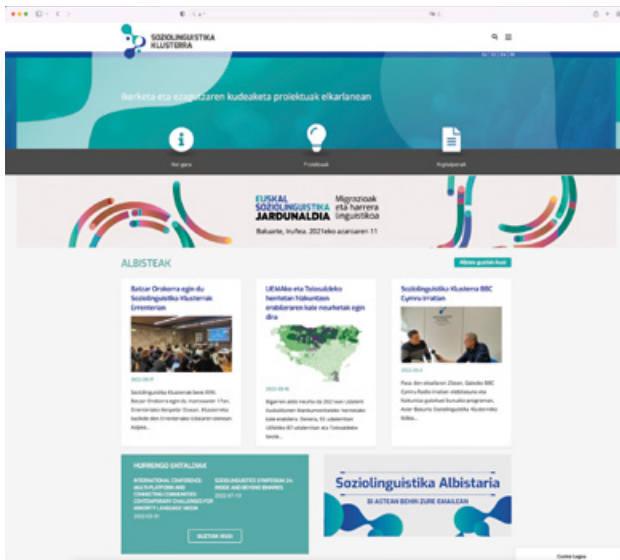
SOZIOLINGUISTIKA KLUSTERRA

Ikerketa eta ezagutzaren kudeaketa proiektuak elkarlanean

Nor gara

Proiektuak

Argitalpenak

EUSKAL SOZIOLINGUISTIKA JARDUNALDIA

Migrazioak eta harrera linguistikoa

Baluarte, Iruñea. 2021eko azaroaren 11

ALBISTEAK

Albiste guztiak ikusi

Batzar Orokorra egin du Soziolinguistika Klusterrak Errenterian

2022-06-17

Soziolinguistika Klusterrak bere 2016. Batzar Orokorra egin du, maiatzaren 17an, Errenteriako Xenpelar Etxean. Klusterreko kideilde den Errenteriako Udalaren etxean kokatu...

UEMAko eta Tolosaldeko herrietan hiztunen erabileraren kale neurketak egin dira

2022-06-16

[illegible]

Soziolinguistika Klusterra BBC Cymru Irratian

2022-05-0

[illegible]

HURRENGO EKITALDIAK

INTERNATIONAL CONFERENCE: MULTI-PLATFORMS AND CONNECTING COMMUNITIES: CONTEMPORARY CHALLENGES FOR MINORITY LANGUAGE MEDIA

2022-05-01

SOZIOLINGUISTICS SYMPOSIUM 24: INSIDE AND BEYOND BINARIES

2022-07-13

EGUTEGIA IKUSI

Soziolinguistika Albistaria

BI ASTEAN BEHIN ZURE E-MAILEAN

Cookie hagina